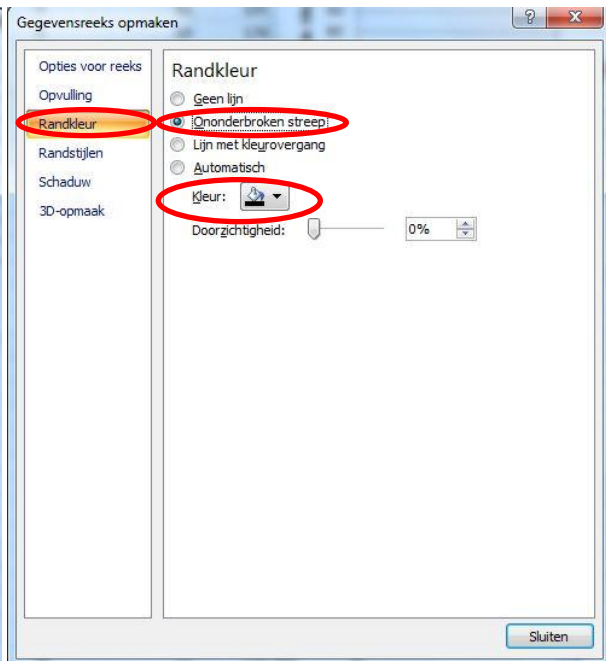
Gegevensreeks opmaken

?

Opties voor reeks
Opvulling
Randkleur
Randstijlen
Schaduw
3D-opmaak

Randkleur

Geen lijn
Ononderbroken streep
Lijn met kleurovergang
Automatisch

Kleur:

Doorzichtigheid:
0%

Sluiten